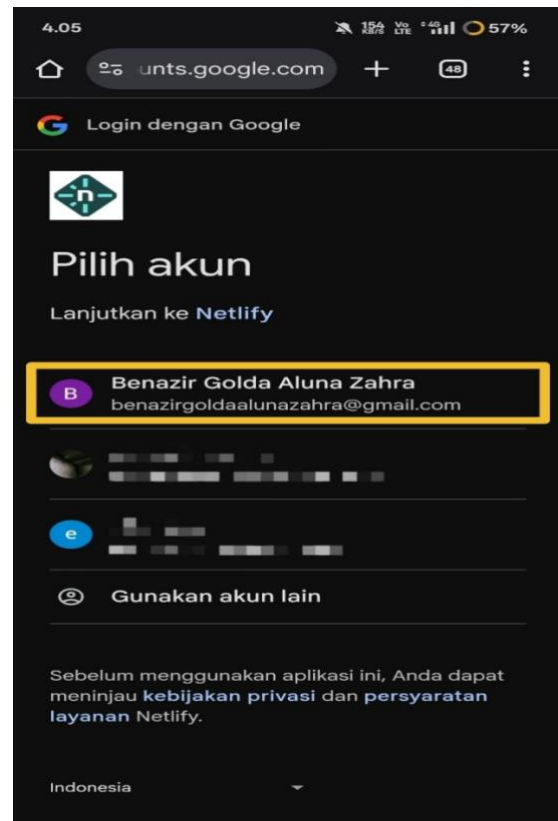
4.05 154 KB/S Vo LTE 4G 57%

unts.google.com + 48

Login dengan Google

n

Pilih akun

Lanjutkan ke Netlify

B Benazir Golda Aluna Zahra
benazirgoldaalunazahra@gmail.com

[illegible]
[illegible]

e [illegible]
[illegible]

Gunakan akun lain

Sebelum menggunakan aplikasi ini, Anda dapat meninjau kebijakan privasi dan persyaratan layanan Netlify.

Indonesia